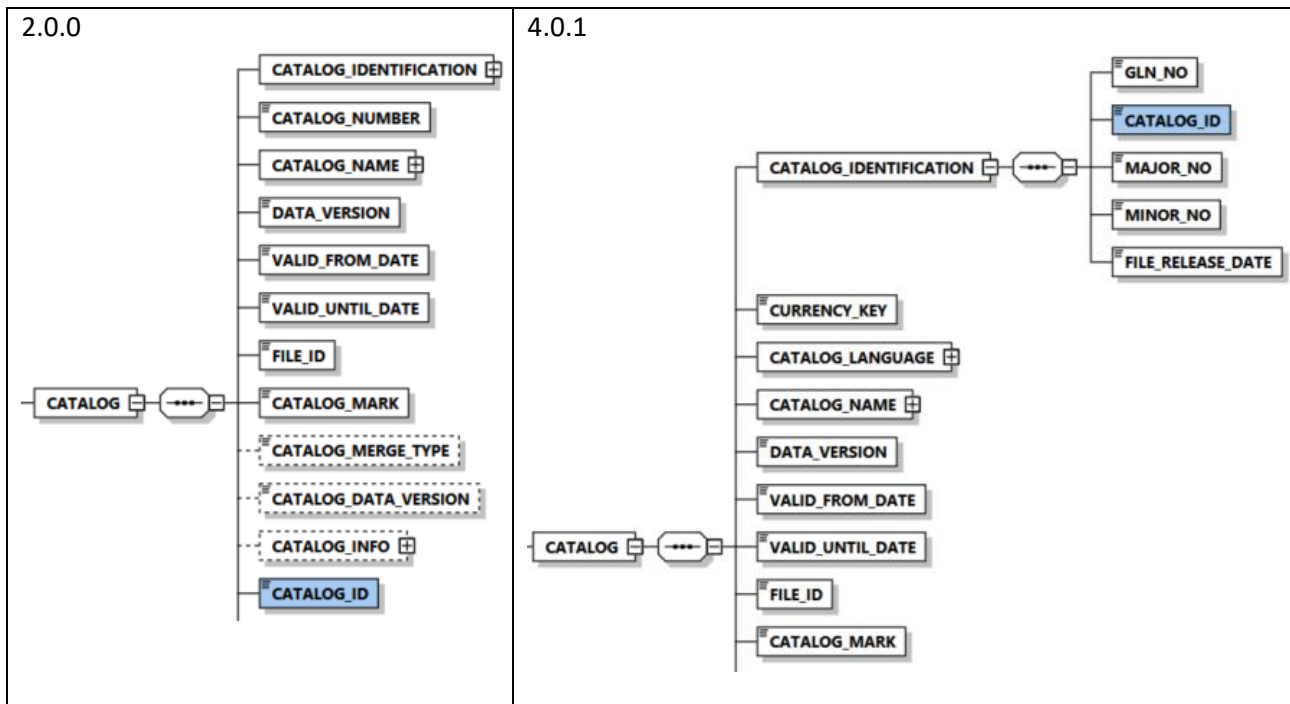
| 2.0.0 | 4.0.1 |
|---|---|
| CATALOG_IDENTIFICATION<br>CATALOG_NUMBER<br>CATALOG_NAME<br>DATA_VERSION<br>VALID_FROM_DATE<br>VALID_UNTIL_DATE<br>FILE_ID<br>CATALOG<br>CATALOG_MARK<br>CATALOG_MERGE_TYPE<br>CATALOG_DATA_VERSION<br>CATALOG_INFO<br>CATALOG_ID | GLN_NO<br>CATALOG_ID<br>CATALOG_IDENTIFICATION<br>MAJOR_NO<br>MINOR_NO<br>FILE_RELEASE_DATE<br>CURRENCY_KEY<br>CATALOG_LANGUAGE<br>CATALOG_NAME<br>DATA_VERSION<br>VALID_FROM_DATE<br>CATALOG<br>VALID_UNTIL_DATE<br>FILE_ID<br>CATALOG_MARK |